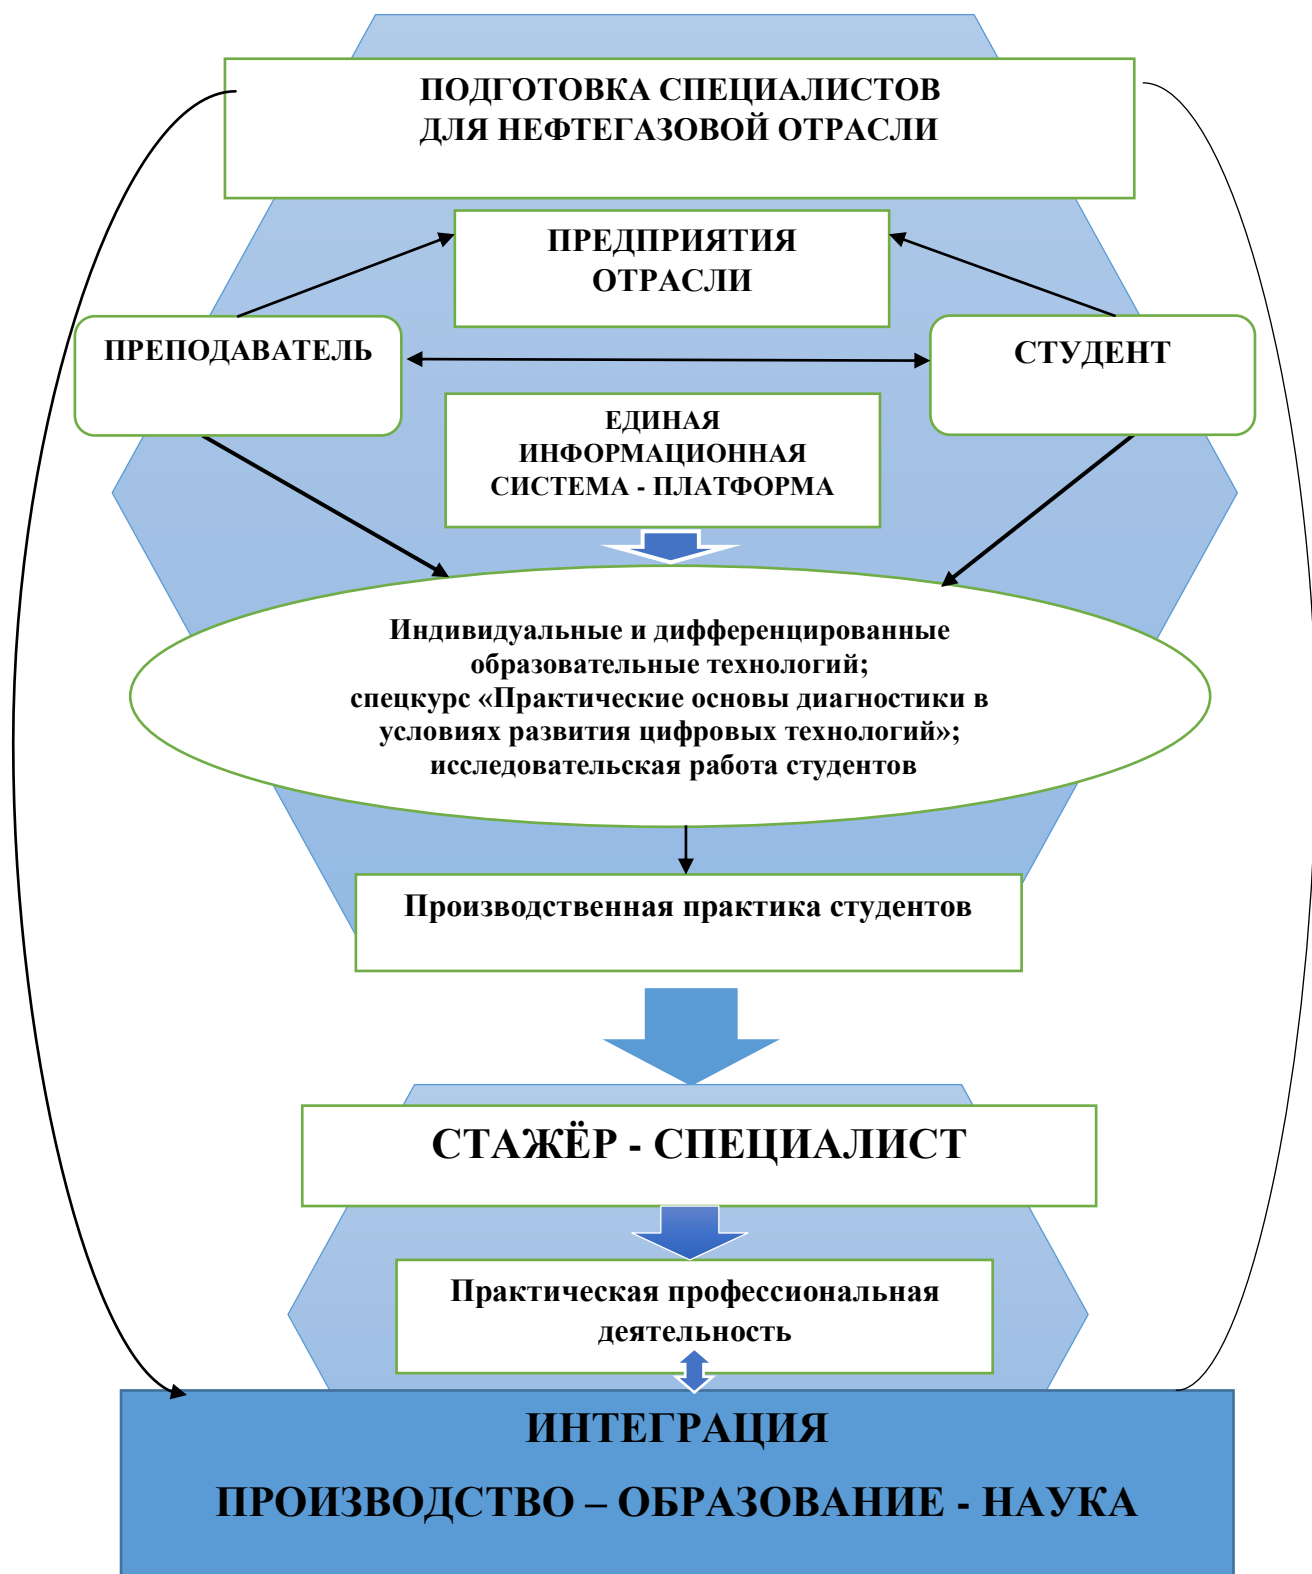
ПОДГОТОВКА СПЕЦИАЛИСТОВ ДЛЯ НЕФТЕГАЗОВОЙ ОТРАСЛИ

ПРЕДПРИЯТИЯ ОТРАСЛИ

ПРЕПОДАВАТЕЛЬ

СТУДЕНТ

ЕДИНАЯ ИНФОРМАЦИОННАЯ СИСТЕМА - ПЛАТФОРМА

Индивидуальные и дифференцированные образовательные технологий; спецкурс «Практические основы диагностики в условиях развития цифровых технологий»; исследовательская работа студентов

Производственная практика студентов

СТАЖЁР - СПЕЦИАЛИСТ

Практическая профессиональная деятельность

ИНТЕГРАЦИЯ

ПРОИЗВОДСТВО – ОБРАЗОВАНИЕ - НАУКА